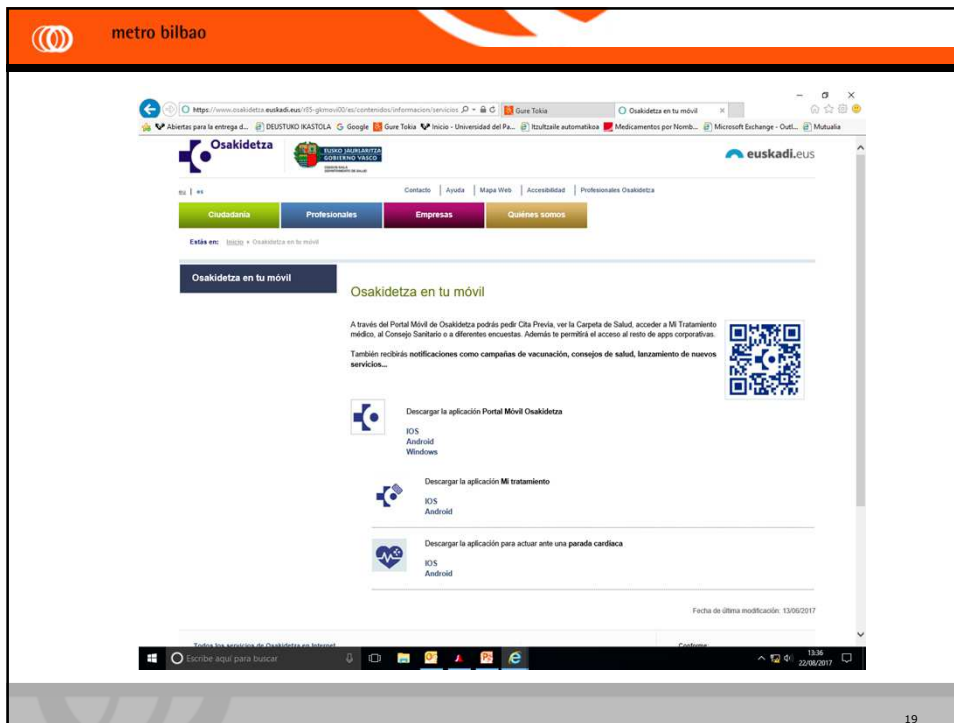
metro bilbao

https://www.osakidetza.euskadi.eus/r85-gkmovi00/es/contenidos/informacion/servicios
Gure Tokia
Osakidetza en tu móvil

Abiertas para la entrega d... DEUSTUKO IKASTOLA Google Gure Tokia Inicio - Universidad del Pa... Itzultzaile automatikoa Medicamentos por Nomb... Microsoft Exchange - Outl... Mutualia

Osakidetza
EUSKO JAURLARITZA GOBIERNO VASCO
euskadi.eus

eu | es
Contacto | Ayuda | Mapa Web | Accesibilidad | Profesionales Osakidetza

Ciudadanía
Profesionales
Empresas
Quiénes somos

Estás en: Inicio > Osakidetza en tu móvil

Osakidetza en tu móvil

Osakidetza en tu móvil

A través del Portal Móvil de Osakidetza podrás pedir Cita Previa, ver la Carpeta de Salud, acceder a Mi Tratamiento médico, al Consejo Sanitario o a diferentes encuestas. Además te permitirá el acceso al resto de apps corporativas.

También recibirás notificaciones como campañas de vacunación, consejos de salud, lanzamiento de nuevos servicios...

Descargar la aplicación Portal Móvil Osakidetza
IOS
Android
Windows

Descargar la aplicación Mi tratamiento
IOS
Android

Descargar la aplicación para actuar ante una parada cardiaca
IOS
Android

Fecha de última modificación: 13/06/2017

Todos los servicios de Osakidetza en Internet
Conforme

Escribe aquí para buscar
13:36
22/08/2017

19